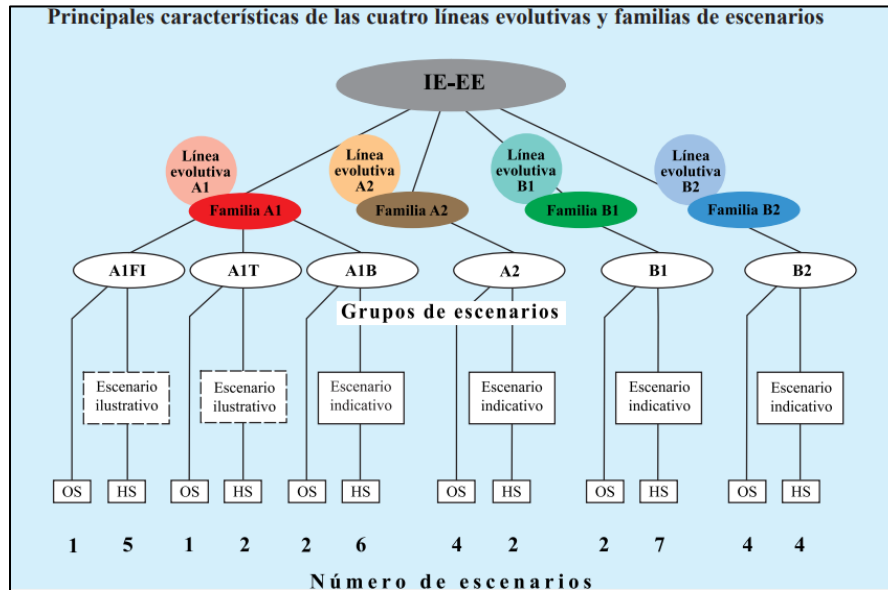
Principales características de las cuatro líneas evolutivas y familias de escenarios

IE-EE

Línea evolutiva A1

Línea evolutiva A2

Línea evolutiva B1

Línea evolutiva B2

Familia A1

Familia A2

Familia B1

Familia B2

A1FI

A1T

A1B

A2

B1

B2

Grupos de escenarios

Escenario ilustrativo

Escenario ilustrativo

Escenario indicativo

Escenario indicativo

Escenario indicativo

Escenario indicativo

OS HS OS HS OS HS OS HS OS HS OS HS

1 5 1 2 2 6 4 2 2 7 4 4

Número de escenarios